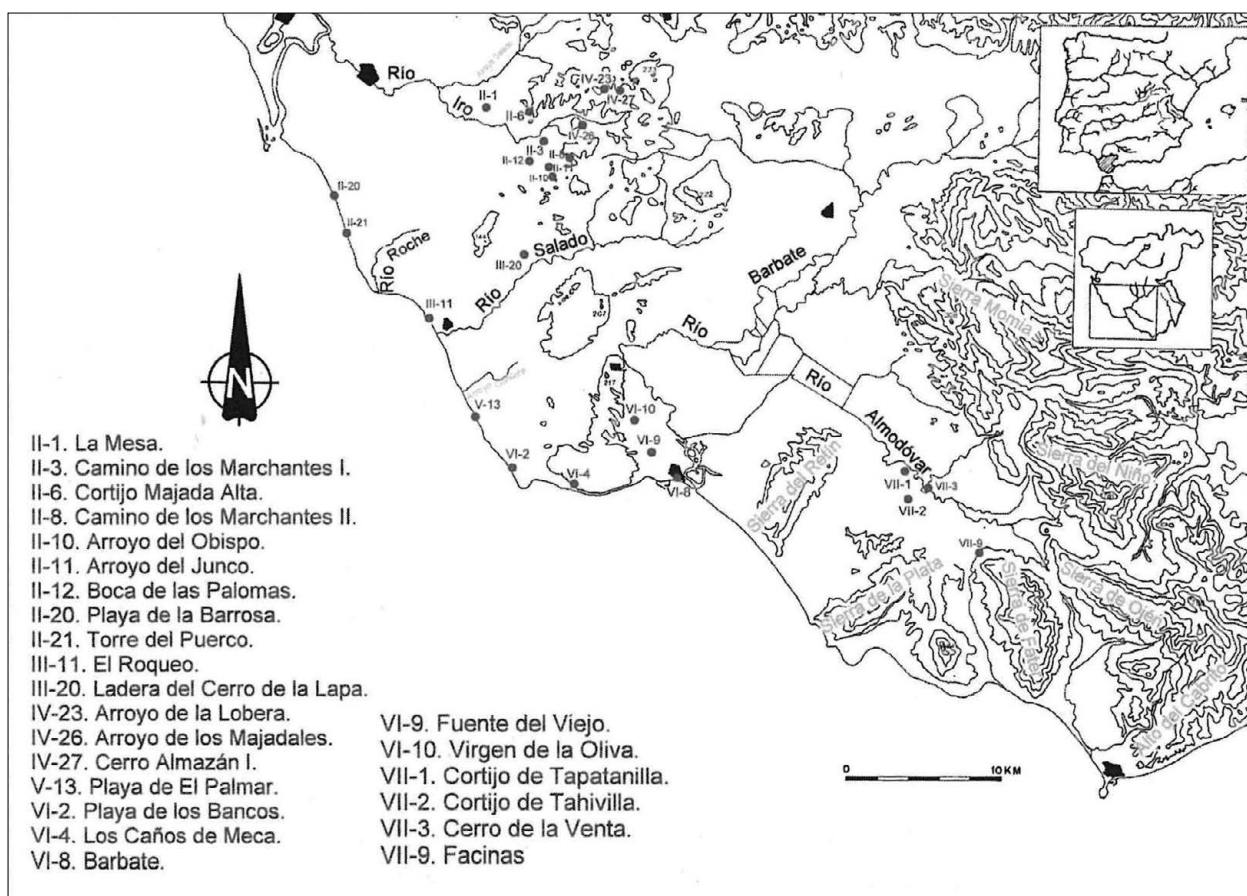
Río
Iro
II-1
IV-23
IV-27
II-6
IV-26
II-3
II-8
II-12
II-11
II-10
II-20
II-21
Río Roche
Salado
III-20
Río
III-11
Barbate
Río
Río
Almodóvar
Sierra Momia
V-13
VI-10
VI-9
VI-2
VI-4
VI-8
Sierra del Retín
VII-1
VII-3
VII-2
Sierra del Niño
VII-9
Sierra de la Plata
Sierra de Fates
Sierra de Ojén
Alto del Cabrito
N
0
10 KM

II-1. La Mesa.
II-3. Camino de los Marchantes I.
II-6. Cortijo Majada Alta.
II-8. Camino de los Marchantes II.
II-10. Arroyo del Obispo.
II-11. Arroyo del Junco.
II-12. Boca de las Palomas.
II-20. Playa de la Barrosa.
II-21. Torre del Puerco.
III-11. El Roqueo.
III-20. Ladera del Cerro de la Lapa.
IV-23. Arroyo de la Lobera.
IV-26. Arroyo de los Majadales.
IV-27. Cerro Almazán I.
V-13. Playa de El Palmar.
VI-2. Playa de los Bancos.
VI-4. Los Caños de Meca.
VI-8. Barbate.

VI-9. Fuente del Viejo.
VI-10. Virgen de la Oliva.
VII-1. Cortijo de Tapatanilla.
VII-2. Cortijo de Tahivilla.
VII-3. Cerro de la Venta.
VII-9. Facinas